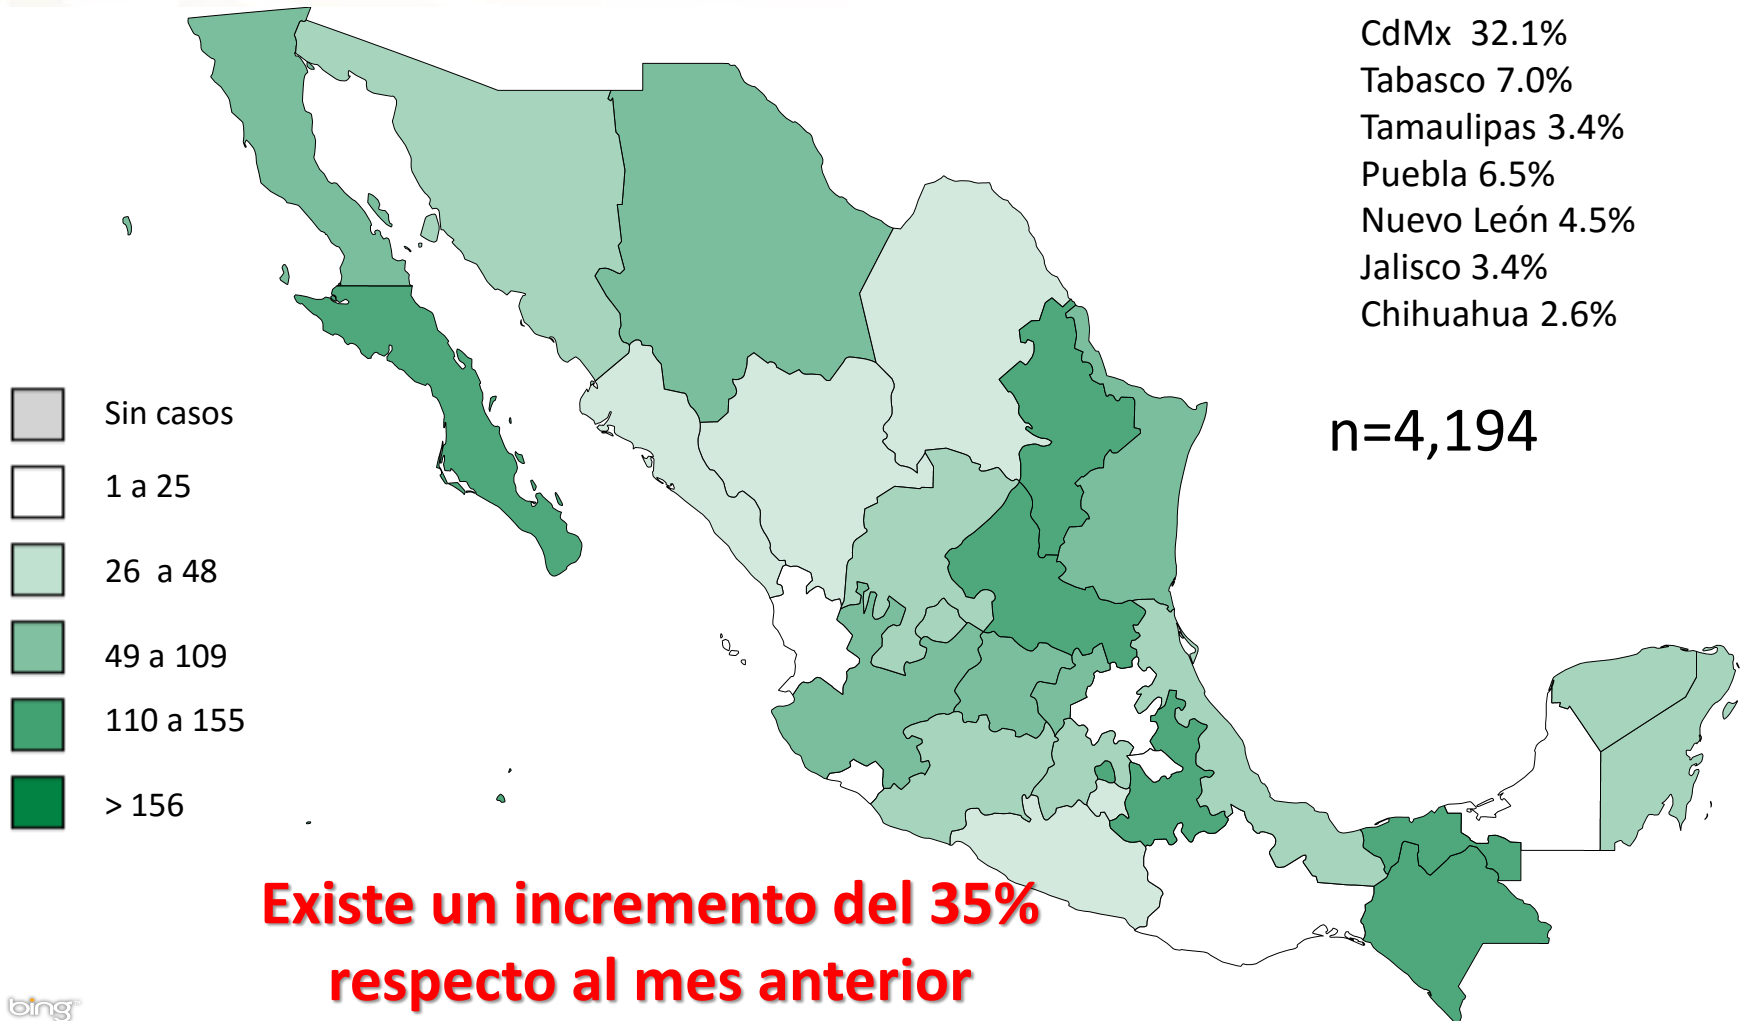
CdMx 32.1%
Tabasco 7.0%
Tamaulipas 3.4%
Puebla 6.5%
Nuevo León 4.5%
Jalisco 3.4%
Chihuahua 2.6%

n=4,194

Sin casos
1 a 25
26 a 48
49 a 109
110 a 155
> 156

Existe un incremento del 35% respecto al mes anterior

bing